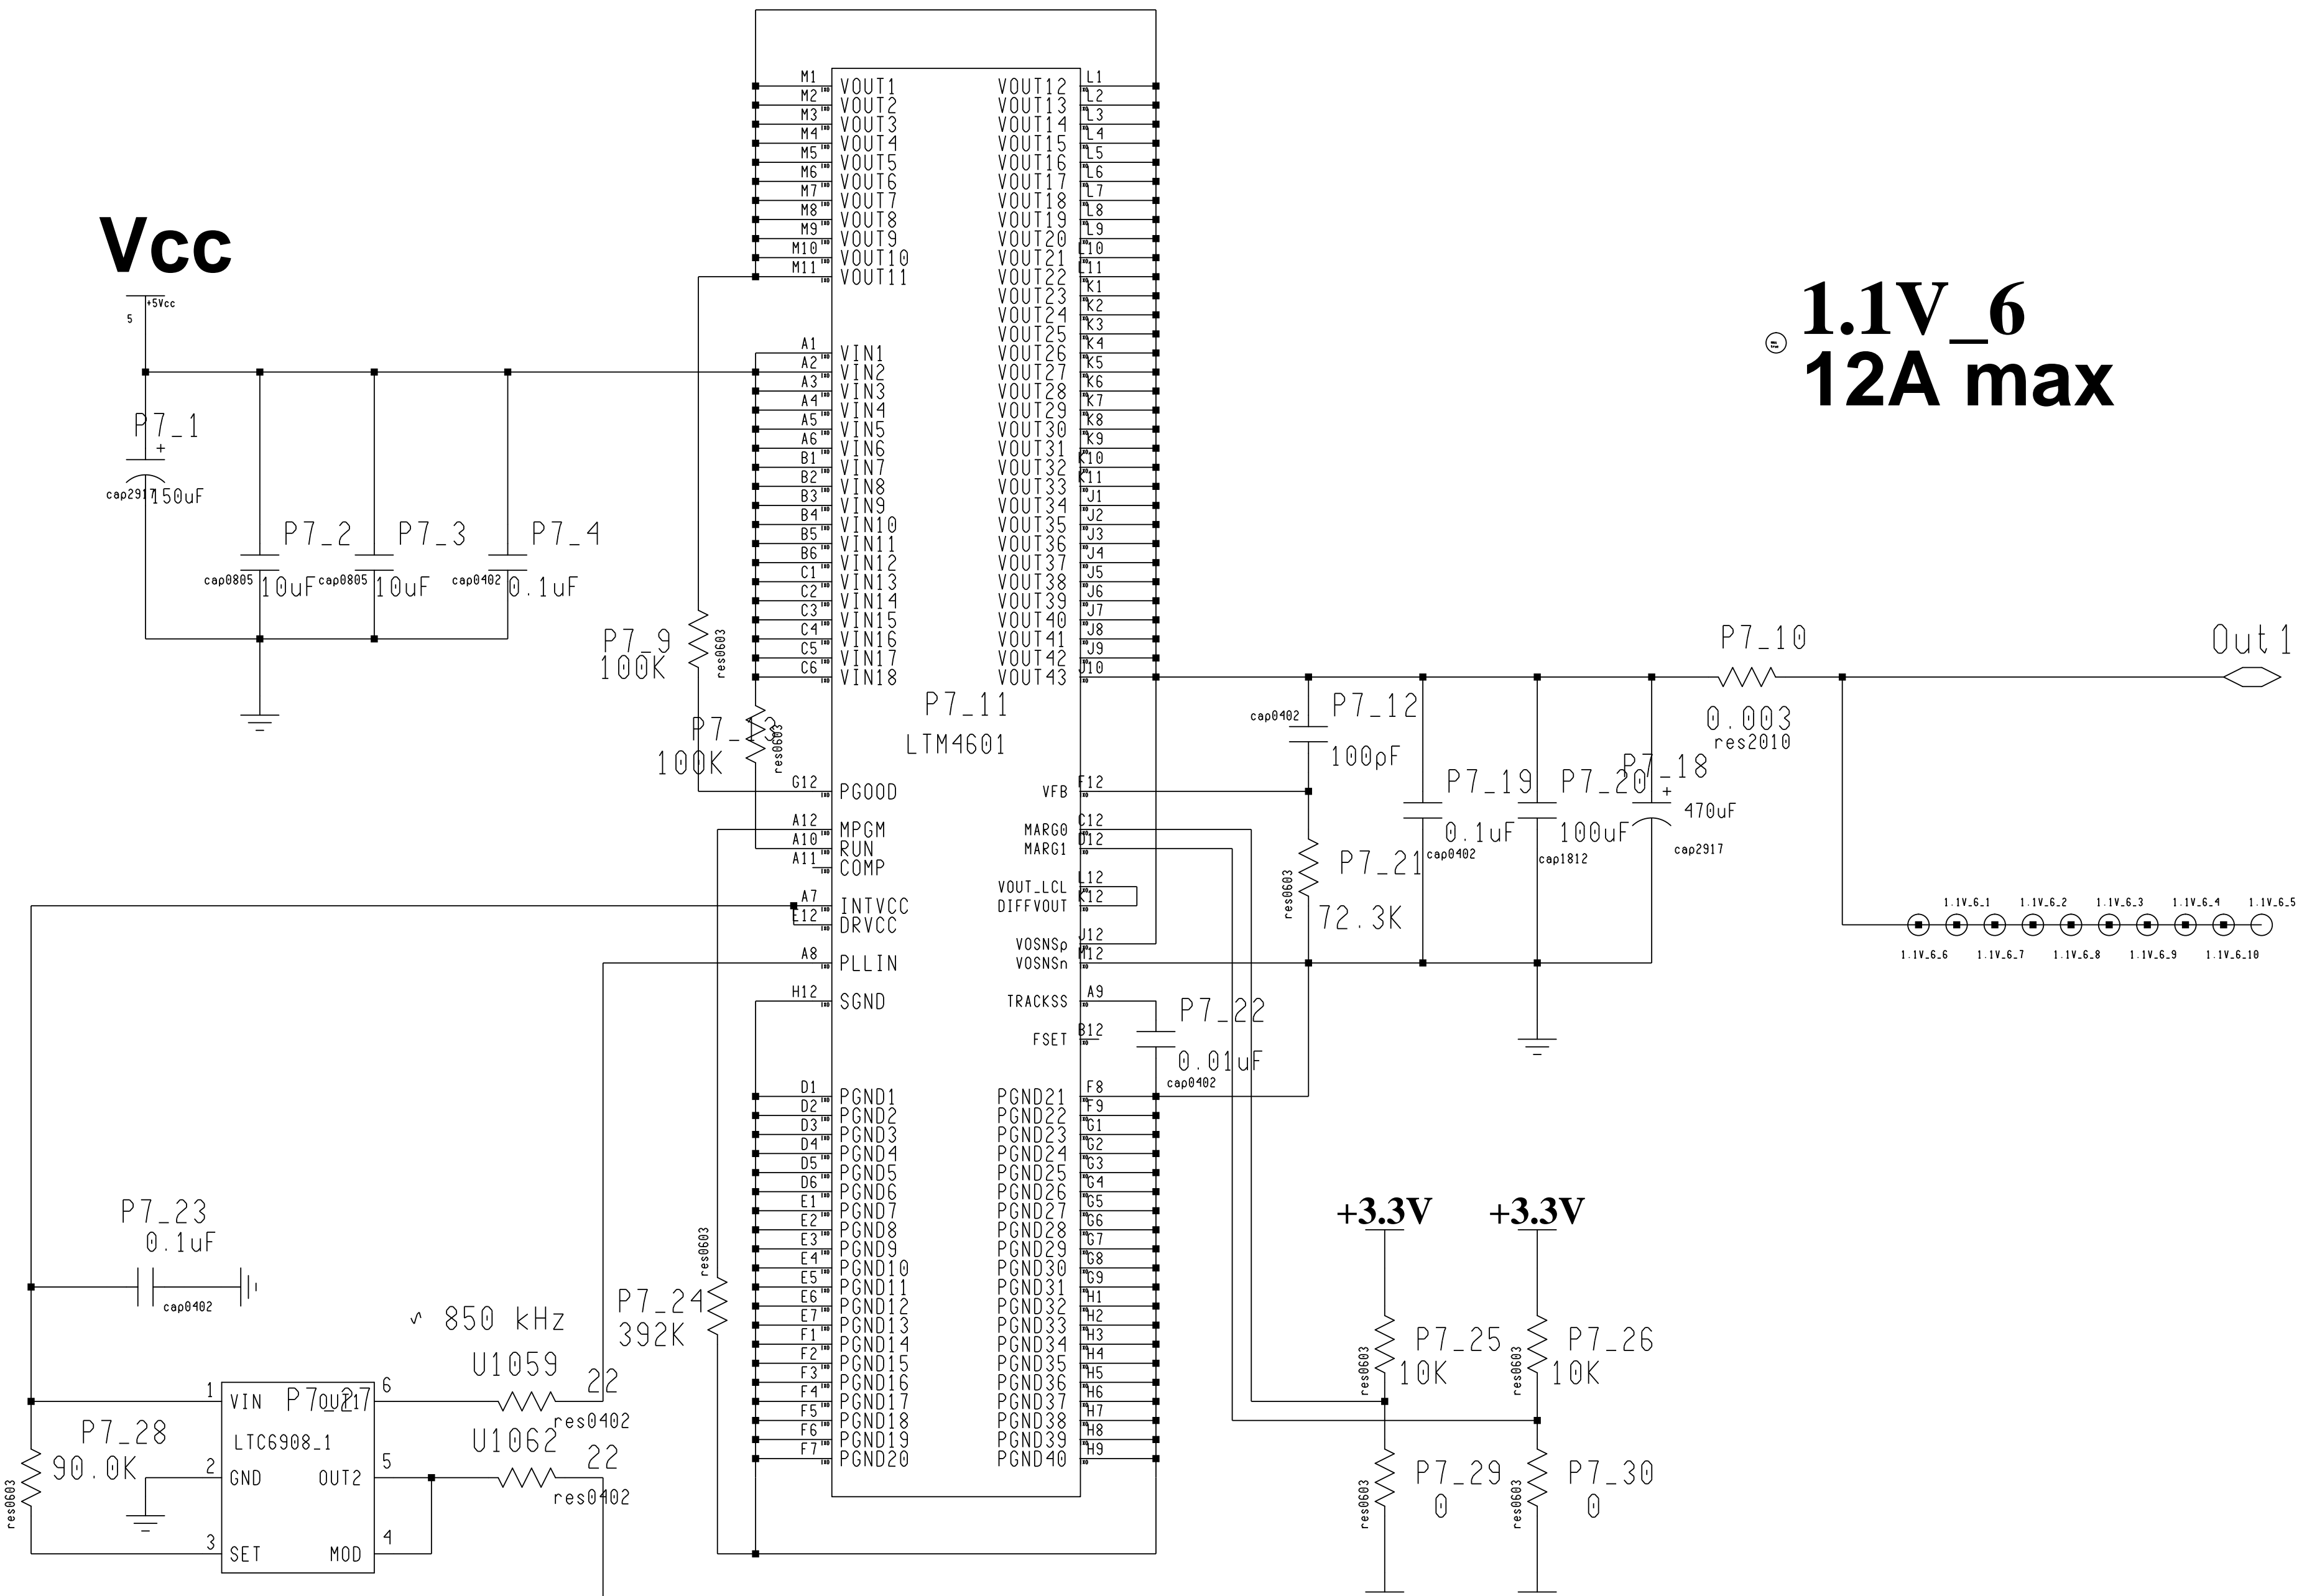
Vcc

+5Vcc
5

P7_1
+
cap2917 150uF

P7_2 cap0805 10uF
P7_3 cap0805 10uF
P7_4 cap0402 0.1uF

P7_9 100K res0603
P7_13 100K res0603

1.1V_6
12A max

M1 VOUT1
M2 VOUT2
M3 VOUT3
M4 VOUT4
M5 VOUT5
M6 VOUT6
M7 VOUT7
M8 VOUT8
M9 VOUT9
M10 VOUT10
M11 VOUT11

A1 VIN1
A2 VIN2
A3 VIN3
A4 VIN4
A5 VIN5
A6 VIN6
B1 VIN7
B2 VIN8
B3 VIN9
B4 VIN10
B5 VIN11
B6 VIN12
C1 VIN13
C2 VIN14
C3 VIN15
C4 VIN16
C5 VIN17
C6 VIN18

VOUT12 L1
VOUT13 L2
VOUT14 L3
VOUT15 L4
VOUT16 L5
VOUT17 L6
VOUT18 L7
VOUT19 L8
VOUT20 L9
VOUT21 L10
VOUT22 L11
VOUT23 K1
VOUT24 K2
VOUT25 K3
VOUT26 K4
VOUT27 K5
VOUT28 K6
VOUT29 K7
VOUT30 K8
VOUT31 K9
VOUT32 K10
VOUT33 K11
VOUT34 J1
VOUT35 J2
VOUT36 J3
VOUT37 J4
VOUT38 J5
VOUT39 J6
VOUT40 J7
VOUT41 J8
VOUT42 J9
VOUT43 J10

P7_11
LTM4601

G12 PGOOD
A12 MPGM
A10 RUN
A11 COMP
A7 INTVCC
E12 DRVCC
A8 PLLIN
H12 SGND

VFB F12
MARG0 C12
MARG1 D12
VOUT_LCL L12
DIFFVOUT K12
VOSNSp J12
VOSNSn M12
TRACKSS A9
FSET B12

D1 PGND1
D2 PGND2
D3 PGND3
D4 PGND4
D5 PGND5
D6 PGND6
E1 PGND7
E2 PGND8
E3 PGND9
E4 PGND10
E5 PGND11
E6 PGND12
E7 PGND13
F1 PGND14
F2 PGND15
F3 PGND16
F4 PGND17
F5 PGND18
F6 PGND19
F7 PGND20

PGND21 F8
PGND22 F9
PGND23 G1
PGND24 G2
PGND25 G3
PGND26 G4
PGND27 G5
PGND28 G6
PGND29 G7
PGND30 G8
PGND31 G9
PGND32 H1
PGND33 H2
PGND34 H3
PGND35 H4
PGND36 H5
PGND37 H6
PGND38 H7
PGND39 H8
PGND40 H9

P7_10
0.003
res2010
Out1

cap0402 P7_12 100pF
P7_19 0.1uF cap0402
P7_20 100uF cap1812
P7_18 + 470uF cap2917
res0603 P7_21 72.3K

1.1V_6_1 1.1V_6_2 1.1V_6_3 1.1V_6_4 1.1V_6_5
1.1V_6_6 1.1V_6_7 1.1V_6_8 1.1V_6_9 1.1V_6_10

P7_22
0.01uF
cap0402

P7_23
0.1uF
cap0402

~ 850 kHz
U1059 22 res0402
U1062 22 res0402

res0603 P7_24 392K

1 VIN P7_27 OUT1 6
LTC6908_1
2 GND OUT2 5
3 SET MOD 4

P7_28 90.0K res0603

+3.3V
+3.3V
res0603 P7_25 10K
res0603 P7_26 10K
res0603 P7_29 0
res0603 P7_30 0